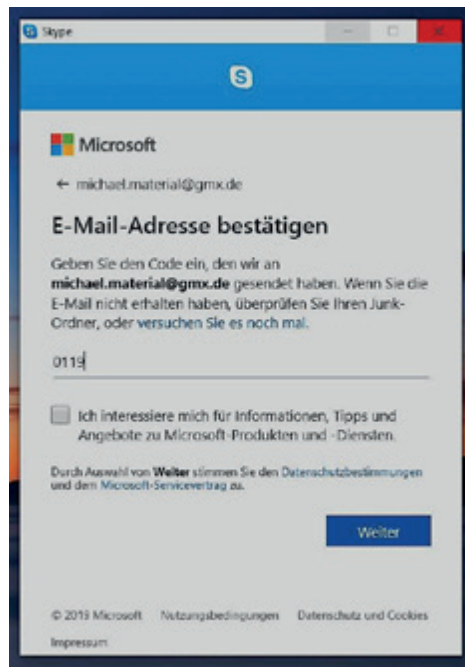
Skype

Microsoft

← michael.material@gmx.de

E-Mail-Adresse bestätigen

Geben Sie den Code ein, den wir an **michael.material@gmx.de** gesendet haben. Wenn Sie die E-Mail nicht erhalten haben, überprüfen Sie Ihren Junk-Ordner, oder versuchen Sie es noch mal.

0119

Ich interessiere mich für Informationen, Tipps und Angebote zu Microsoft-Produkten und -Diensten.

Durch Auswahl von **Weiter** stimmen Sie den Datenschutzbestimmungen und dem Microsoft-Servicevertrag zu.

Weiter

© 2019 Microsoft Nutzungsbedingungen Datenschutz und Cookies

Impressum